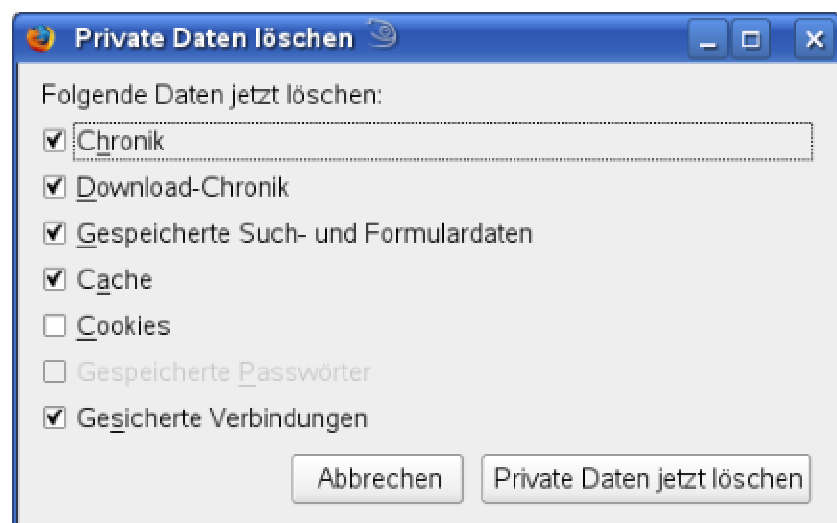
Private Daten löschen

Folgende Daten jetzt löschen:

Chronik

Download-Chronik

Gespeicherte Such- und Formulardaten

Cache

Cookies

Gespeicherte Passwörter

Gesicherte Verbindungen

Abbrechen

Private Daten jetzt löschen